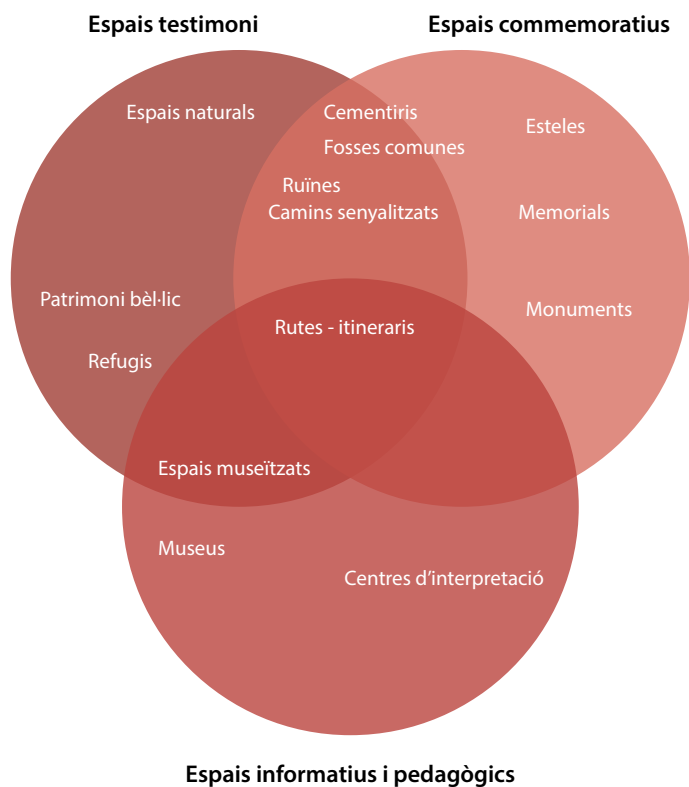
Espais testimoni

Espais commemoratius

Espais naturals

Cementiris

Fosses comunes

Esteles

Ruïnes

Camins senyalitzats

Memorials

Patrimoni bèl·lic

Rutes - itineraris

Monuments

Refugis

Espais museïtzats

Museus

Centres d'interpretació

Espais informatius i pedagògics